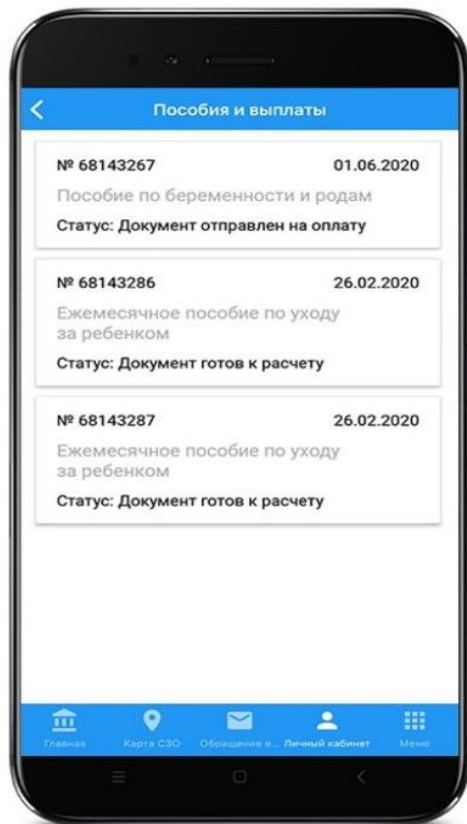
Пособия и выплаты

№ 68143267 01.06.2020
Пособие по беременности и родам
Статус: Документ отправлен на оплату

№ 68143286 26.02.2020
Ежемесячное пособие по уходу за ребенком
Статус: Документ готов к расчету

№ 68143287 26.02.2020
Ежемесячное пособие по уходу за ребенком
Статус: Документ готов к расчету

Главная Карта СЗО Обращение в... Личный кабинет Меню